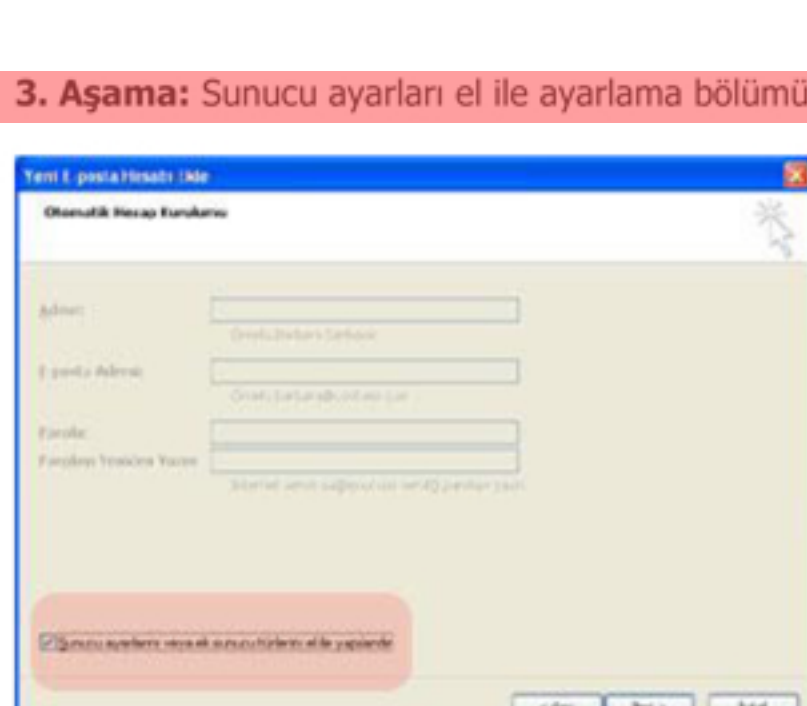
3. Aşama: Sunucu ayarları el ile ayarlama bölümü

Yeni E-posta Hesabı Ekle

Otomatik Hesap Kurulumu

Adınız:

Örneğin: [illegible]

E-posta Adresi:

Örneğin: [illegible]

Parola:

Parolayı Yeniden Yazın:

İnternet servis sağlayıcınızın verdiği parolayı yazın.

Sunucu ayarlarını veya ek sunucu türlerini el ile yapılandır

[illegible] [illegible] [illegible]